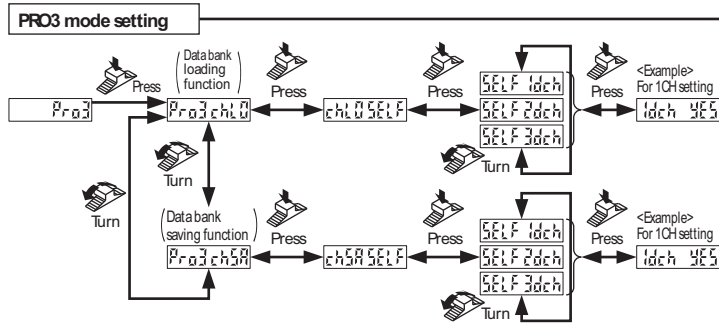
PRO3 mode setting

Press
Data bank loading function
Pro3
Pro3chL0
Press
chL0SELF
Press
SELF 1dch
SELF 2dch
SELF 3dch
Turn
Press
<Example> For 1CH setting
1dch YES
Turn
Turn

Data bank saving function
Pro3chSA
Press
chSASELF
Press
SELF 1dch
SELF 2dch
SELF 3dch
Turn
Press
<Example> For 1CH setting
1dch YES